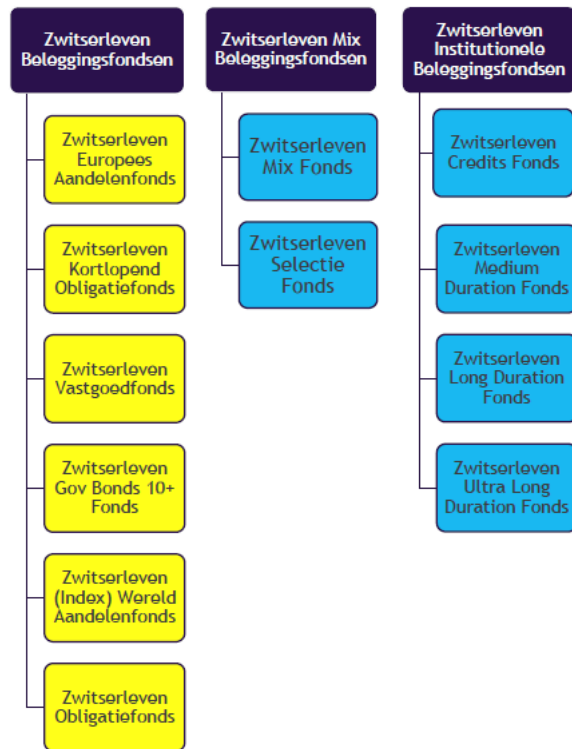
Zwitserleven Beleggingsfondsen

Zwitserleven Europees Aandelenfonds

Zwitserleven Kortlopend Obligatiefonds

Zwitserleven Vastgoedfonds

Zwitserleven Gov Bonds 10+ Fonds

Zwitserleven (Index) Wereld Aandelenfonds

Zwitserleven Obligatiefonds

Zwitserleven Mix Beleggingsfondsen

Zwitserleven Mix Fonds

Zwitserleven Selectie Fonds

Zwitserleven Institutionele Beleggingsfondsen

Zwitserleven Credits Fonds

Zwitserleven Medium Duration Fonds

Zwitserleven Long Duration Fonds

Zwitserleven Ultra Long Duration Fonds